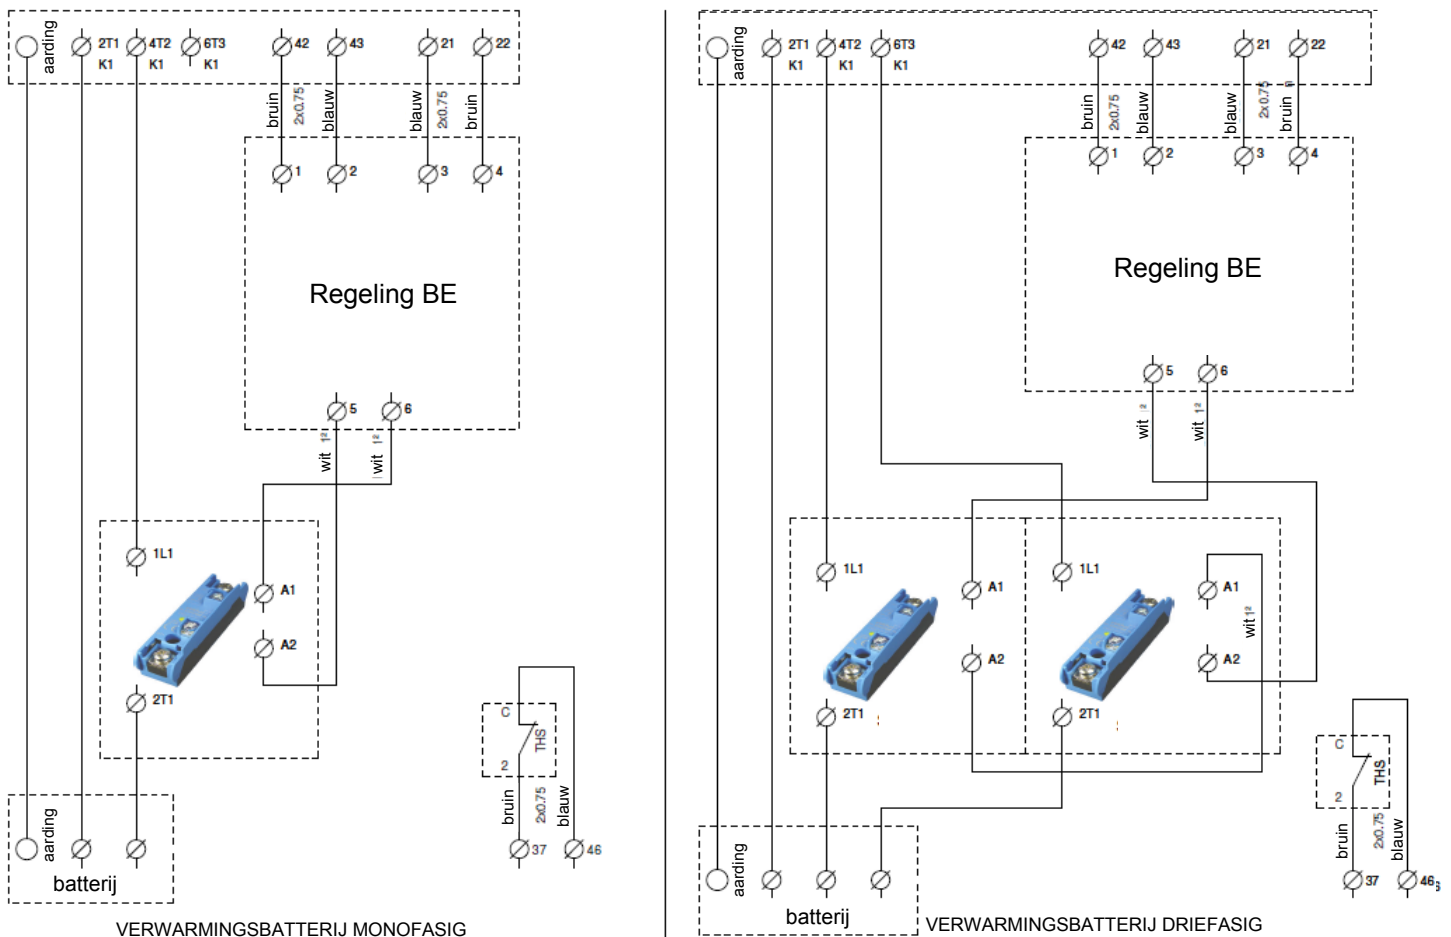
aarding 2T1 K1 4T2 K1 6T3 K1 42 43 21 22

bruin 2x0.75 blauw blauw 2x0.75 bruin

1 2 3 4

Regeling BE

5 6

wit 1² wit 1²

1L1

A1

A2

2T1

C

2

THS

bruin 2x0.75 blauw

37 46

aarding

batterij

VERWARMINGSBATTERIJ MONOFASIG

aarding 2T1 K1 4T2 K1 6T3 K1 42 43 21 22

bruin 2x0.75 blauw blauw 2x0.75 bruin

1 2 3 4

Regeling BE

5 6

wit ² wit 1²

1L1

A1

A2

2T1

1L1

A1

wit 1²

A2

2T1

C

2

THS

bruin 2x0.75 blauw

37 46

aarding

batterij

VERWARMINGSBATTERIJ DRIEFASIG